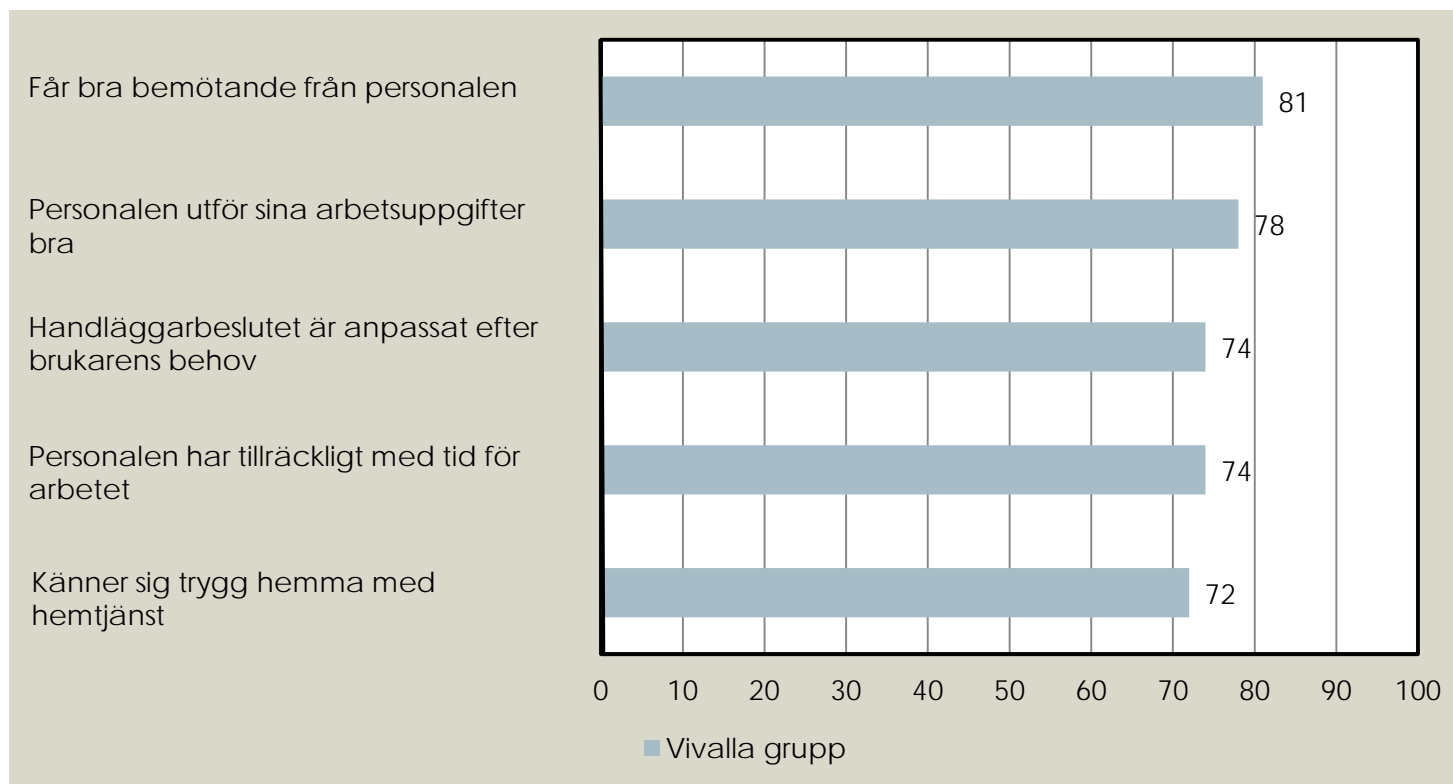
Får bra bemötande från personalen

Personalen utför sina arbetsuppgifter bra

Handläggarbeslutet är anpassat efter brukarens behov

Personalen har tillräckligt med tid för arbetet

Känner sig trygg hemma med hemtjänst

81
78
74
74
72

0 10 20 30 40 50 60 70 80 90 100

Vivalla grupp